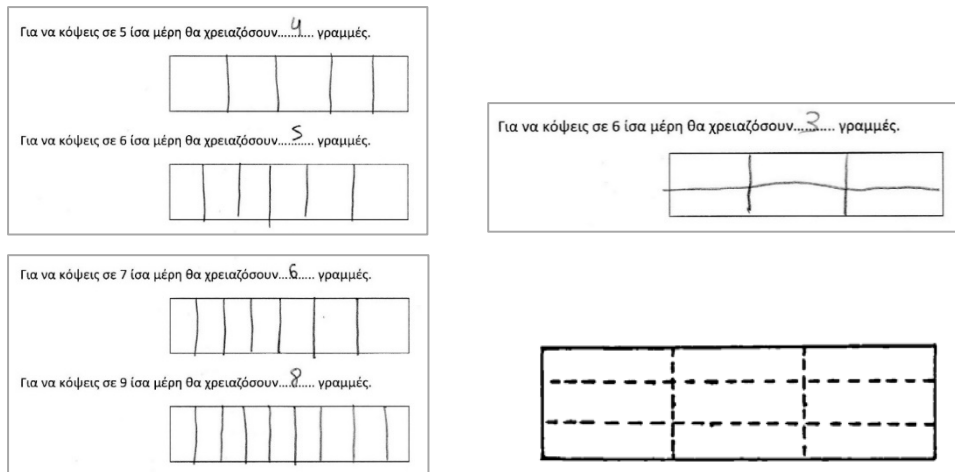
Για να κόψεις σε 5 ίσα μέρη θα χρειαζόσουν.....4..... γραμμές.

Για να κόψεις σε 6 ίσα μέρη θα χρειαζόσουν.....5..... γραμμές.

Για να κόψεις σε 6 ίσα μέρη θα χρειαζόσουν.....3..... γραμμές.

Για να κόψεις σε 7 ίσα μέρη θα χρειαζόσουν.....6..... γραμμές.

Για να κόψεις σε 9 ίσα μέρη θα χρειαζόσουν.....8..... γραμμές.